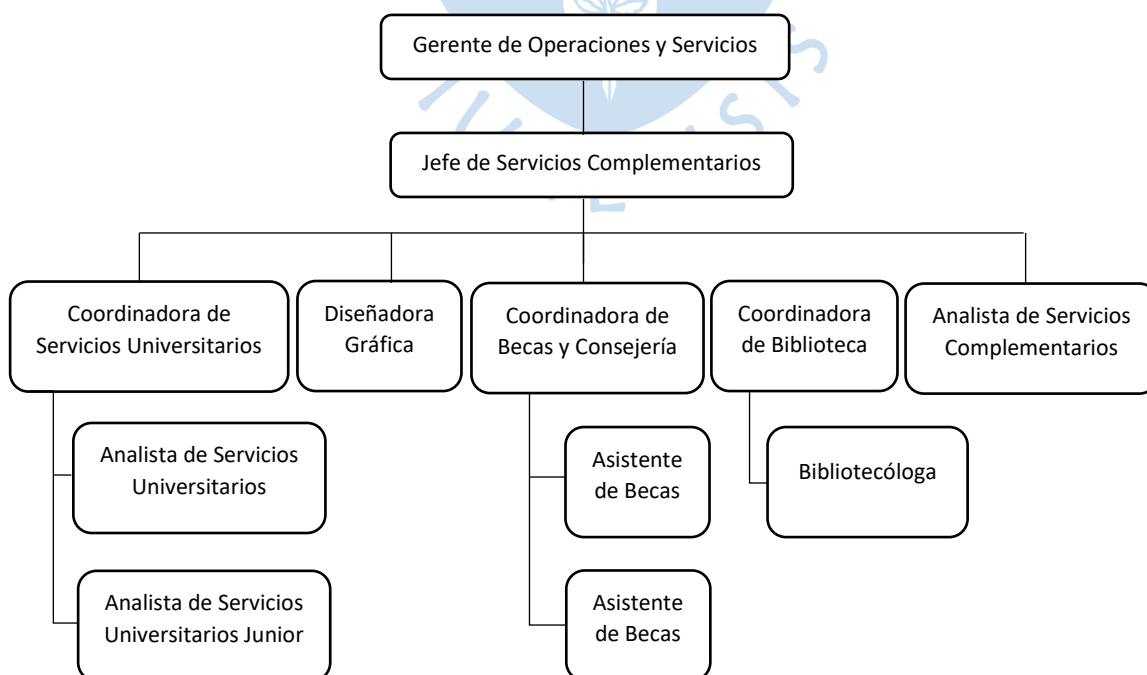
Gerente de Operaciones y Servicios

Jefe de Servicios Complementarios

Coordinadora de Servicios Universitarios

Diseñadora Gráfica

Coordinadora de Becas y Consejería

Coordinadora de Biblioteca

Analista de Servicios Complementarios

Analista de Servicios Universitarios

Analista de Servicios Universitarios Junior

Asistente de Becas

Asistente de Becas

Bibliotecóloga